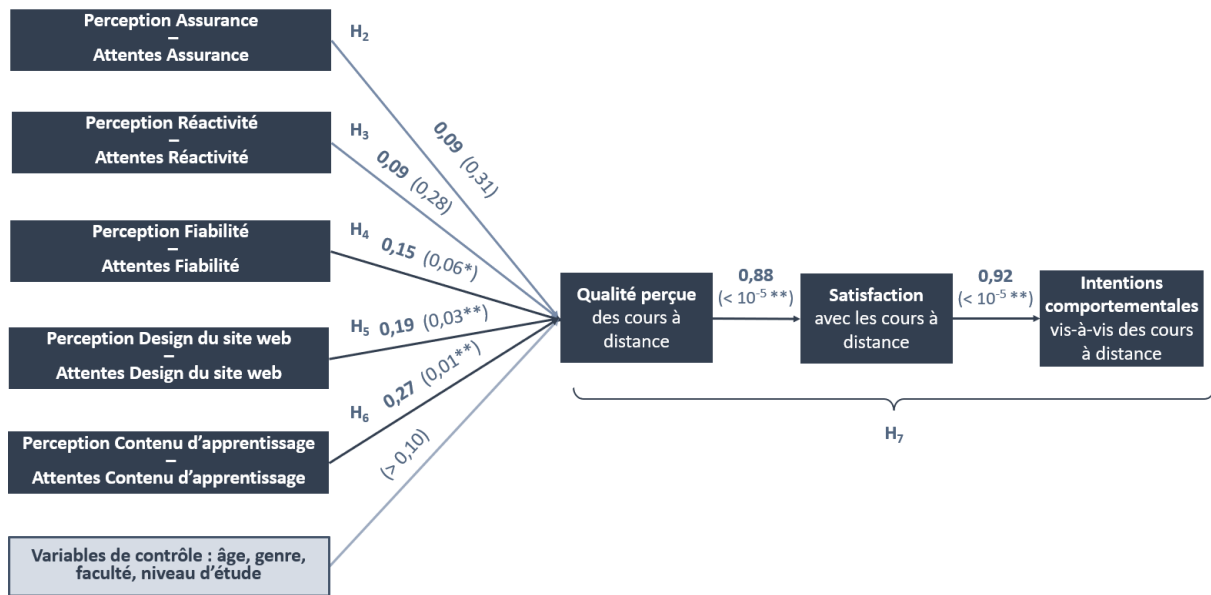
Perception Assurance
–
Attentes Assurance

H$_2$

0,09 (0,31)

Perception Réactivité
–
Attentes Réactivité

H$_3$

0,09 (0,28)

Perception Fiabilité
–
Attentes Fiabilité

H$_4$

0,15 (0,06*)

Perception Design du site web
–
Attentes Design du site web

H$_5$ 0,19 (0,03**)

0,27 (0,01**)

Perception Contenu d'apprentissage
–
Attentes Contenu d'apprentissage

H$_6$

(> 0,10)

Variables de contrôle : âge, genre, faculté, niveau d'étude

Qualité perçue des cours à distance

0,88 (< $10^{-5}$ **)

Satisfaction avec les cours à distance

0,92 (< $10^{-5}$ **)

Intentions comportementales vis-à-vis des cours à distance

H$_7$